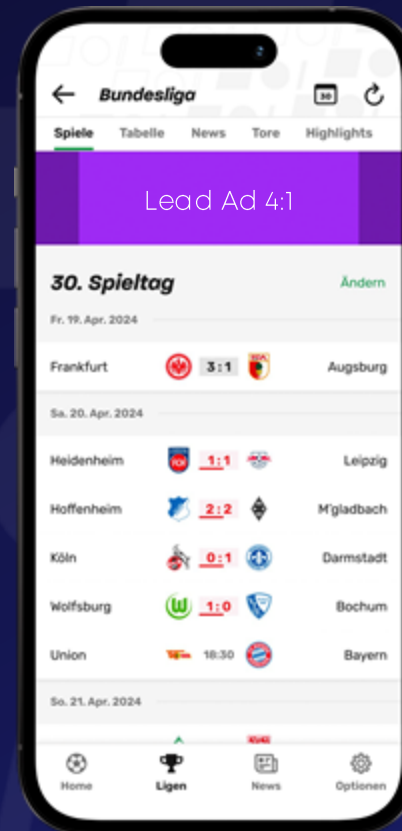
Bundesliga

30

Spiele Tabelle News Tore Highlights

Lead Ad 4:1

30. Spieltag

Ändern

Fr. 19. Apr. 2024

| Frankfurt | 3:1 | Augsburg |
|---|---|---|

Sa. 20. Apr. 2024

| Heidenheim | 1:1 | Leipzig |
|---|---|---|
| Hoffenheim | 2:2 | M'gladbach |
| Köln | 0:1 | Darmstadt |
| Wolfsburg | 1:0 | Bochum |
| Union | 18:30 | Bayern |

So. 21. Apr. 2024

Home Ligen News Optionen